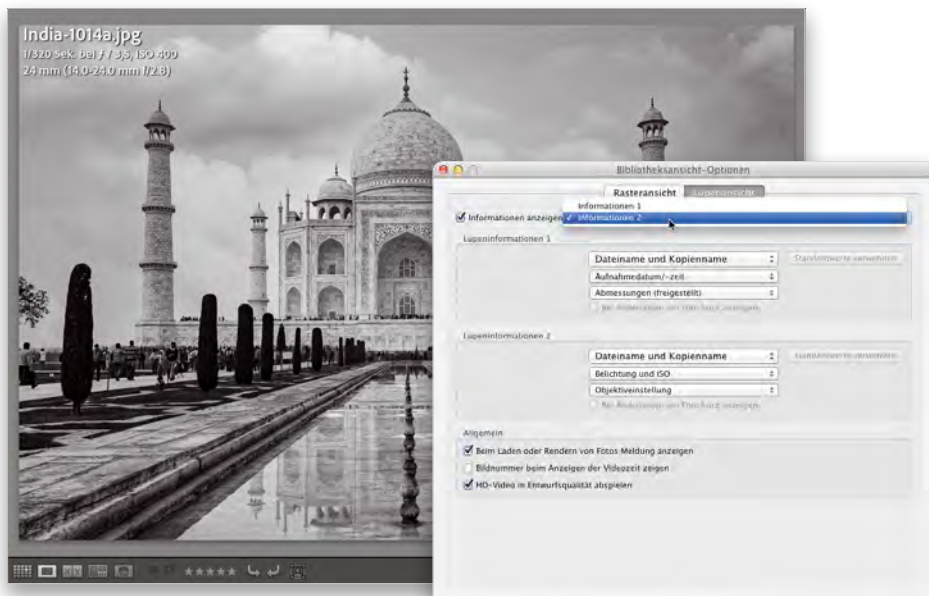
India-1014a.jpg
1/320 Sek. bei $f$ / 3,5, ISO 400
24 mm (14.0-24.0 mm f/2.8)

Bibliotheksansicht-Optionen

Rasteransicht Lupenansicht

Informationen anzeigen

Informationen 1
✓ Informationen 2

Lupeninformationen 1

Dateiname und Kopienname
Standardwerte verwenden
Aufnahmedatum/-zeit
Abmessungen (freigestellt)
Bei Änderung am Foto kurz anzeigen

Lupeninformationen 2

Dateiname und Kopienname
Standardwerte verwenden
Belichtung und ISO
Objektiveinstellung
Bei Änderung am Foto kurz anzeigen

Allgemein

Beim Laden oder Rendern von Fotos Meldung anzeigen
Bildnummer beim Anzeigen der Videozeit zeigen
HD-Video in Entwurfsqualität abspielen

★★★★★